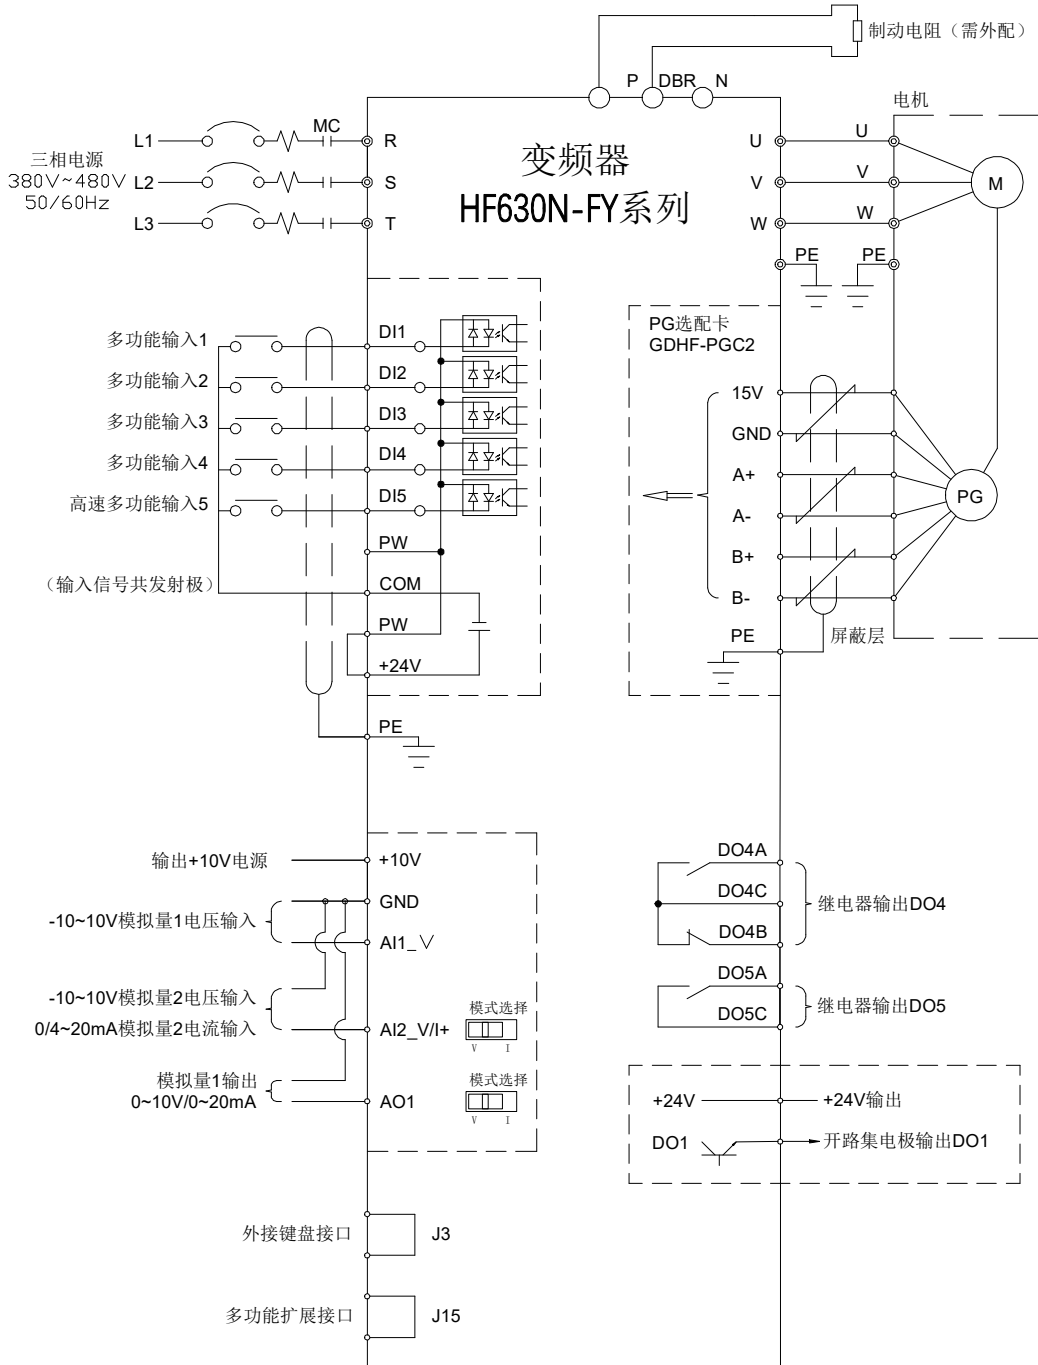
制动电阻（需外配）

P DBR N

电机

MC

L1 R U U

三相电源 380V~480V 50/60Hz L2 S V V M

L3 T W W

变频器

HF630N-FY系列

PE PE

PG选配卡
GDHF-PGC2

多功能输入1 DI1

多功能输入2 DI2

多功能输入3 DI3

多功能输入4 DI4

高速多功能输入5 DI5

15V

GND

A+

A-

B+

B-

PG

PW

（输入信号共发射极） COM

PW

+24V

PE

屏蔽层

PE

输出+10V电源 +10V

-10~10V模拟量1电压输入 GND

AI1_V

-10~10V模拟量2电压输入

0/4~20mA模拟量2电流输入 AI2_V/I+

模式选择

V I

模拟量1输出
0~10V/0~20mA AO1

模式选择

V I

DO4A

DO4C 继电器输出DO4

DO4B

DO5A

DO5C 继电器输出DO5

+24V +24V输出

DO1 开路集电极输出DO1

外接键盘接口 J3

多功能扩展接口 J15